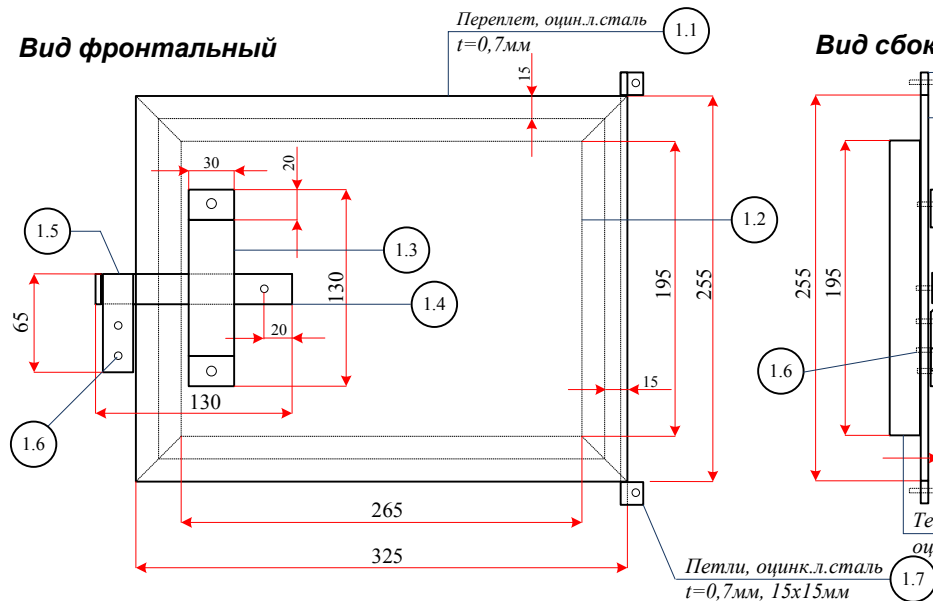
Вид фронтальный

Переплет, оцин.л.сталь
t=0,7мм

1.1

Вид сбок

15

30

20

1.2

1.5

1.3

65

130

1.4

195

255

20

15

1.6

130

265

325

Петли, оцинк.л.сталь
t=0,7мм, 15x15мм

1.7

255

195

1.6

Те

оц